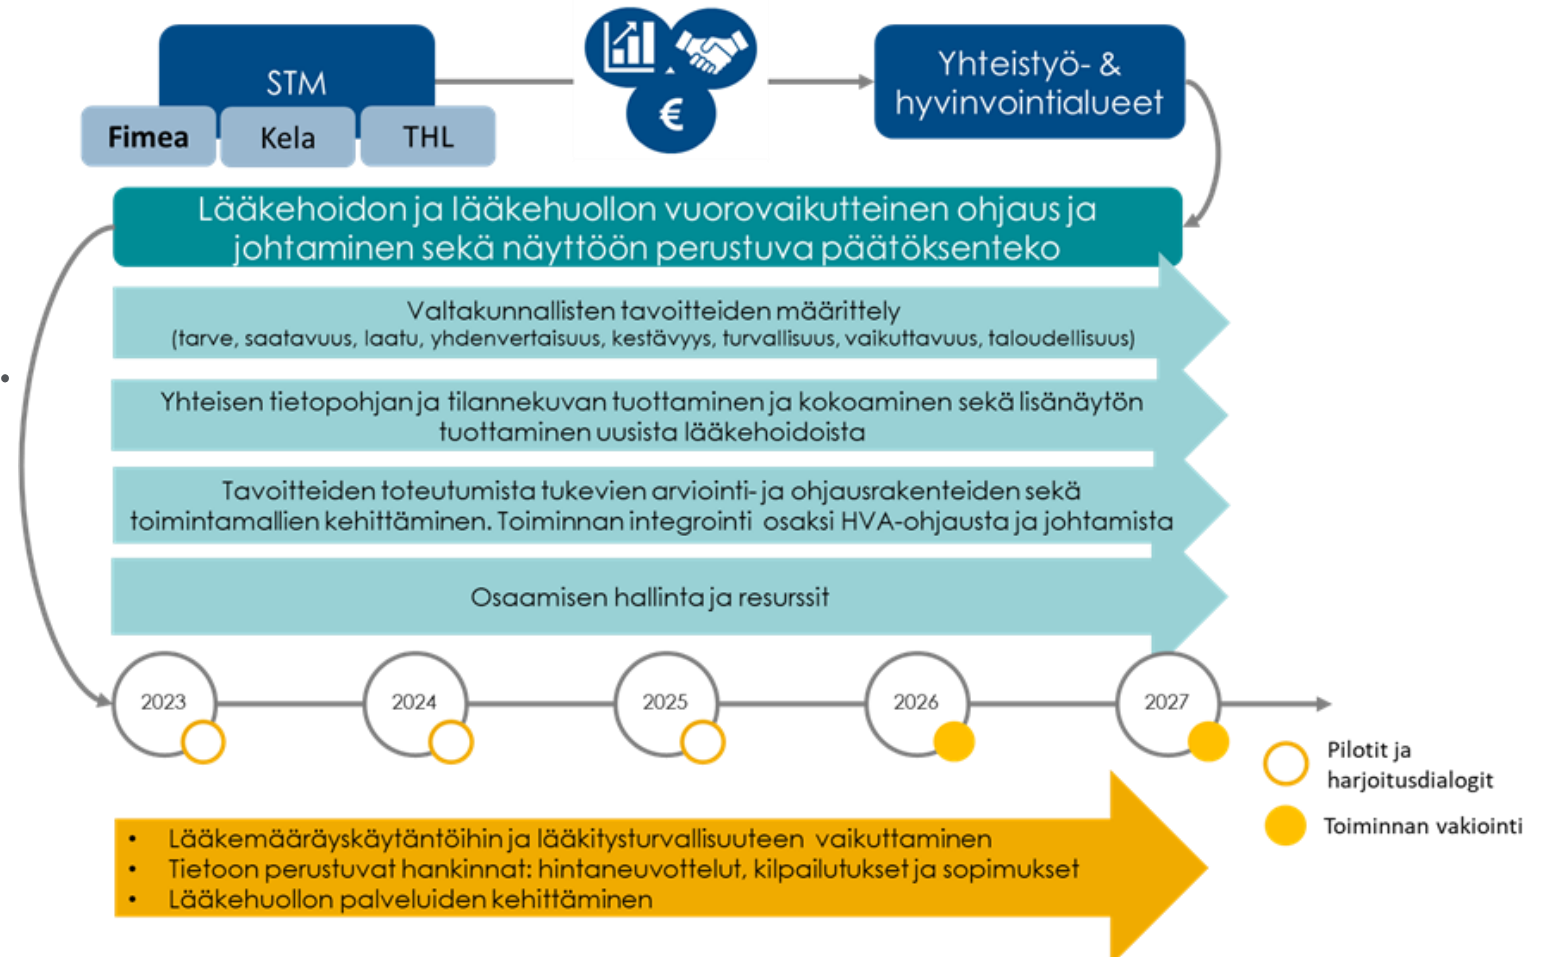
STM
Fimea
Kela
THL

€

Yhteistyö- & hyvinvointialueet

Lääkehoidon ja lääkehuollon vuorovaikutteinen ohjaus ja johtaminen sekä näyttöön perustuva päätöksenteko

Valtakunnallisten tavoitteiden määrittely
(tarve, saatavuus, laatu, yhdenvertaisuus, kestävyys, turvallisuus, vaikuttavuus, taloudellisuus)

Yhteisen tietopohjan ja tilannekuvan tuottaminen ja kokoaminen sekä lisänäytön tuottaminen uusista lääkehoidoista

Tavoitteiden toteutumista tukevien arviointi- ja ohjausrakenteiden sekä toimintamallien kehittäminen. Toiminnan integrointi osaksi HVA-ohjausta ja johtamista

Osaamisen hallinta ja resurssit

2023
2024
2025
2026
2027

Pilotit ja harjoitusdialogit
Toiminnan vakiointi

• Lääkemääräyskäytäntöihin ja lääkitysturvallisuuteen vaikuttaminen
• Tietoon perustuvat hankinnat: hintaneuvottelut, kilpailutukset ja sopimukset
• Lääkehuollon palveluiden kehittäminen